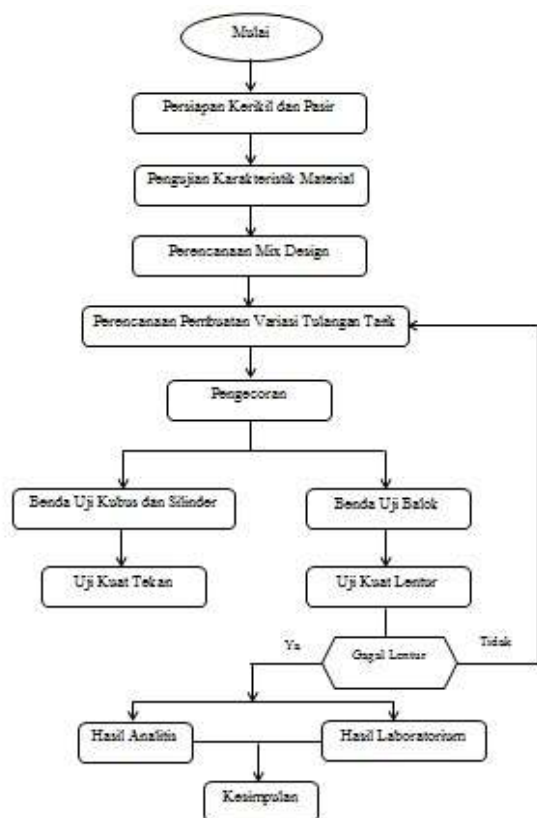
Mulai

Persiapan Kerikil dan Pasir

Pengujian Karakteristik Material

Perencanaan Mix Design

Perencanaan Pembuatan Variasi Tulangan Tarik

Pengecoran

Benda Uji Kubus dan Silinder

Benda Uji Balok

Uji Kuat Tekan

Uji Kuat Lentur

Ya

Gagal Lentur

Tidak

Hasil Analitis

Hasil Laboratorium

Kesimpulan